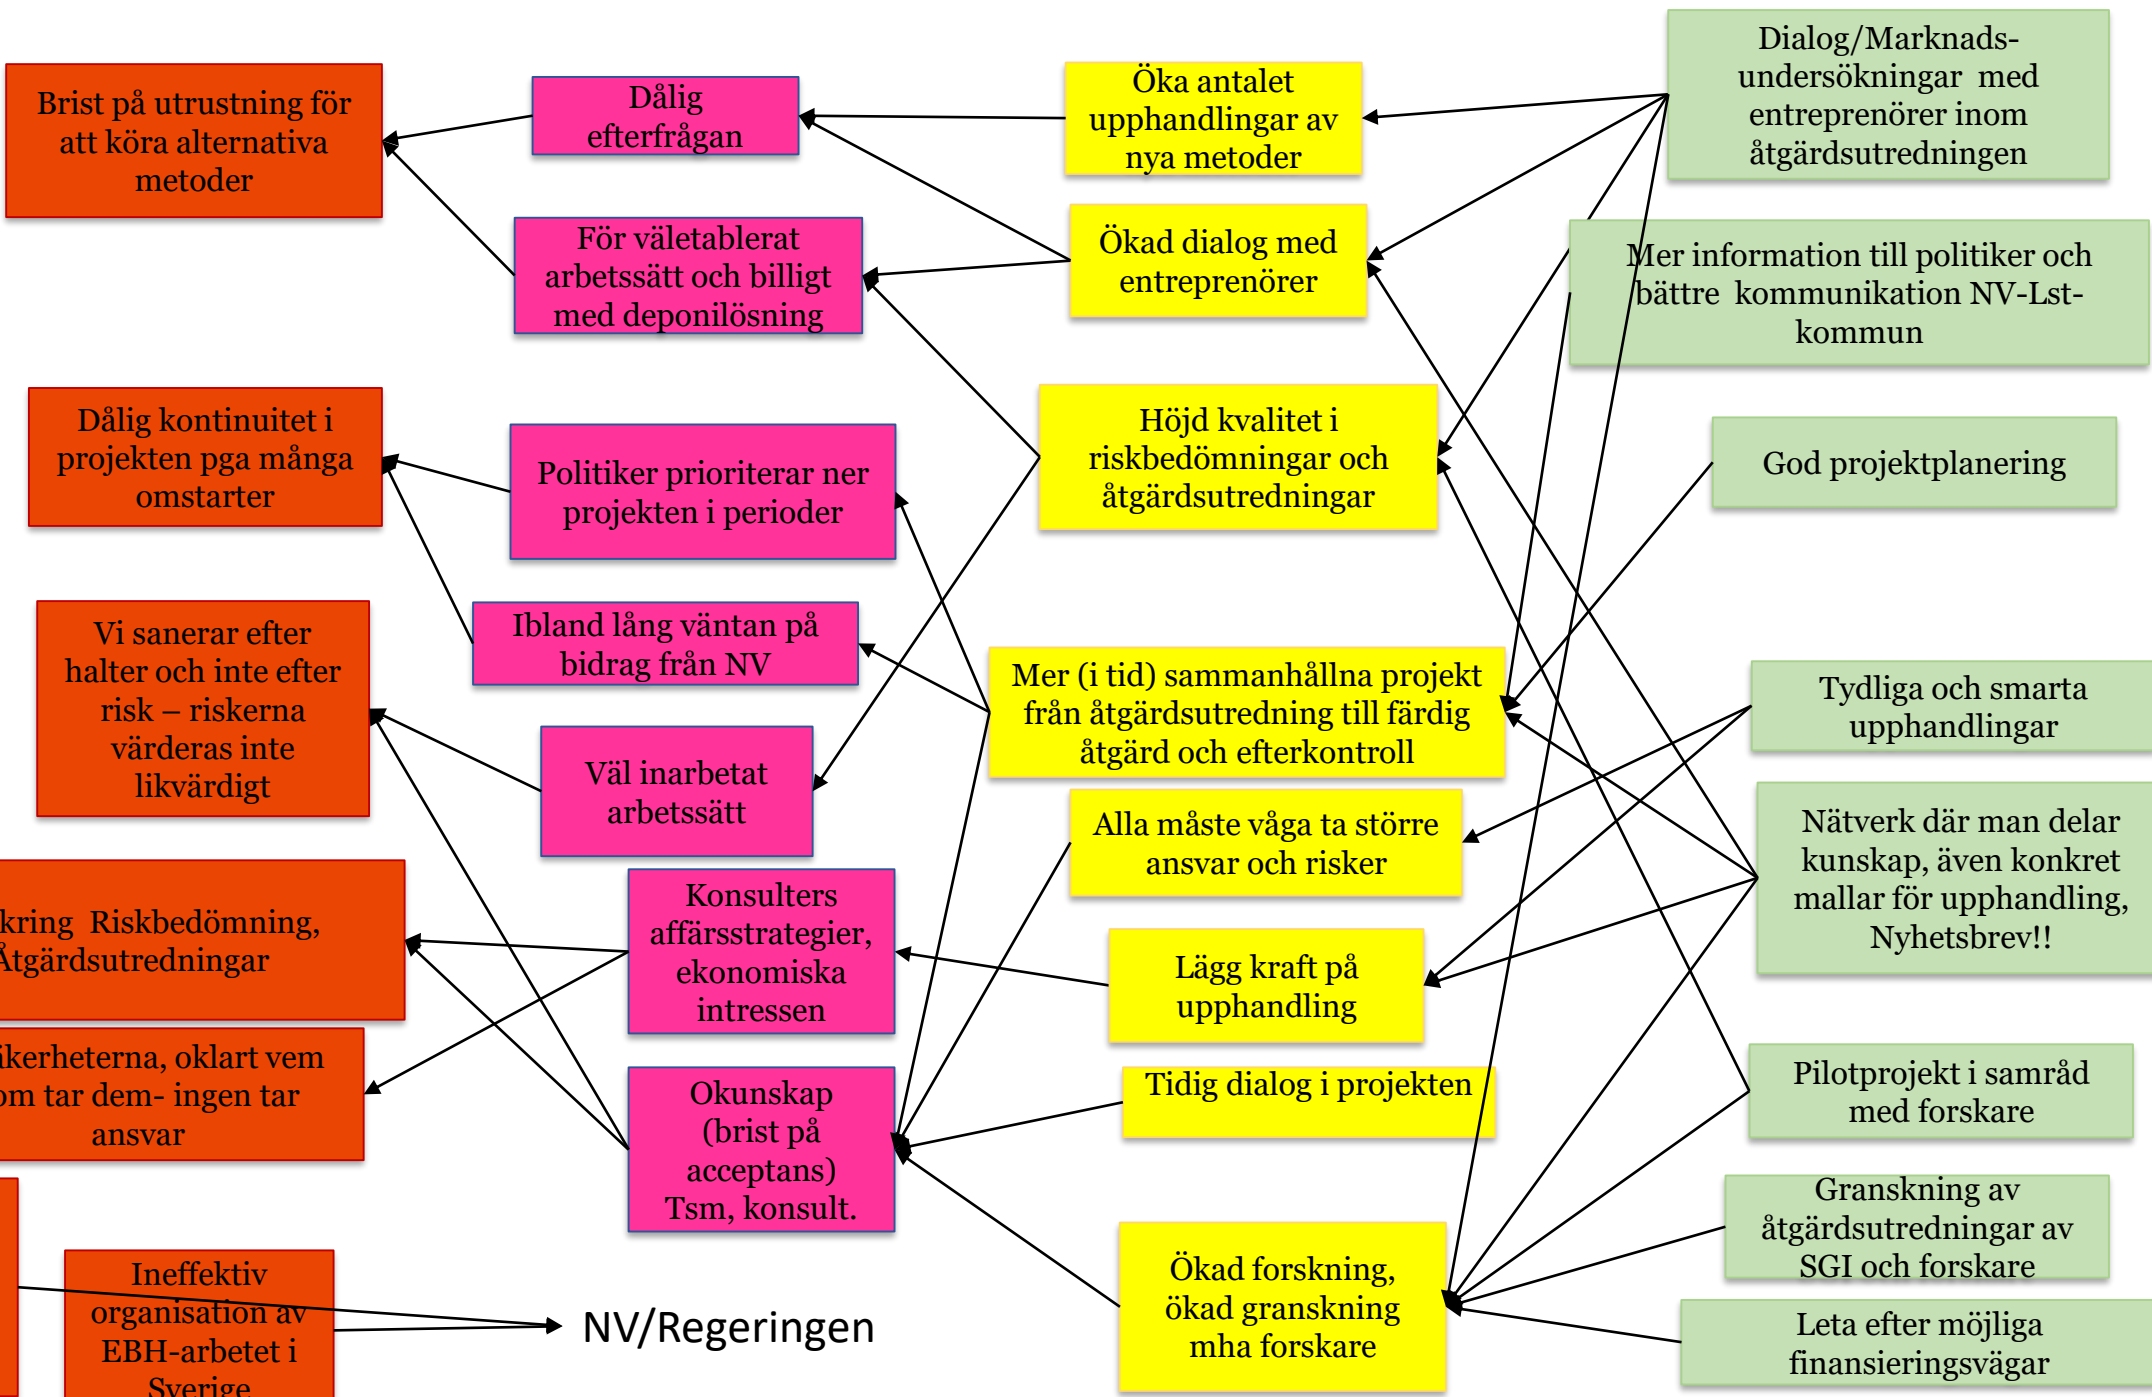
Brist på utrustning för att köra alternativa metoder

Dålig efterfrågan

Öka antalet upphandlingar av nya metoder

Dialog/Marknads-undersökningar med entreprenörer inom åtgärdsutredningen

För väletablerat arbetssätt och billigt med deponilösning

Ökad dialog med entreprenörer

Mer information till politiker och bättre kommunikation NV-Lst-kommun

Dålig kontinuitet i projekten pga många omstarter

Politiker prioriterar ner projekten i perioder

Höjd kvalitet i riskbedömningar och åtgärdsutredningar

God projektplanering

Vi sanerar efter halter och inte efter risk – riskerna värderas inte likvärdigt

Ibland lång väntan på bidrag från NV

Mer (i tid) sammanhållna projekt från åtgärdsutredning till färdig åtgärd och efterkontroll

Tydliga och smarta upphandlingar

Väl inarbetat arbetssätt

Alla måste våga ta större ansvar och risker

Nätverk där man delar kunskap, även konkret mallar för upphandling, Nyhetsbrev!!

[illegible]kring Riskbedömning, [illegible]tgärdsutredningar

Konsulters affärsstrategier, ekonomiska intressen

Lägg kraft på upphandling

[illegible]ikerheterna, oklart vem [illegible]om tar dem- ingen tar ansvar

Okunskap (brist på acceptans) Tsm, konsult.

Tidig dialog i projekten

Pilotprojekt i samråd med forskare

Granskning av åtgärdsutredningar av SGI och forskare

Ineffektiv organisation av EBH-arbetet i Sverige

NV/Regeringen

Ökad forskning, ökad granskning mha forskare

Leta efter möjliga finansieringsvägar